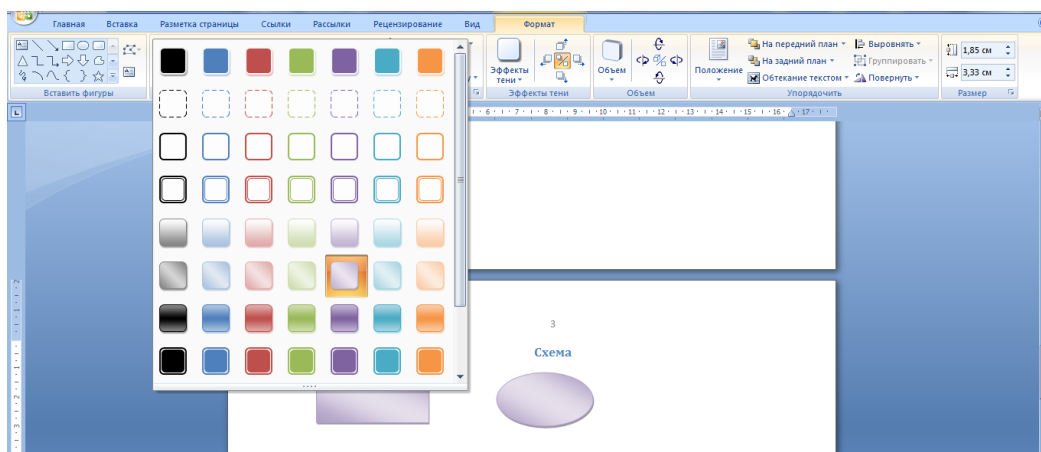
Главная Вставка Разметка страницы Ссылки Рассылки Рецензирование Вид Формат

Вставить фигуры

Эффекты тени

Эффекты тени

Объем

Объем

Положение

На передний план

На задний план

Обтекание текстом

Выровнять

Группировать

Повернуть

Упорядочить

1,85 см

3,33 см

Размер

3

Схема